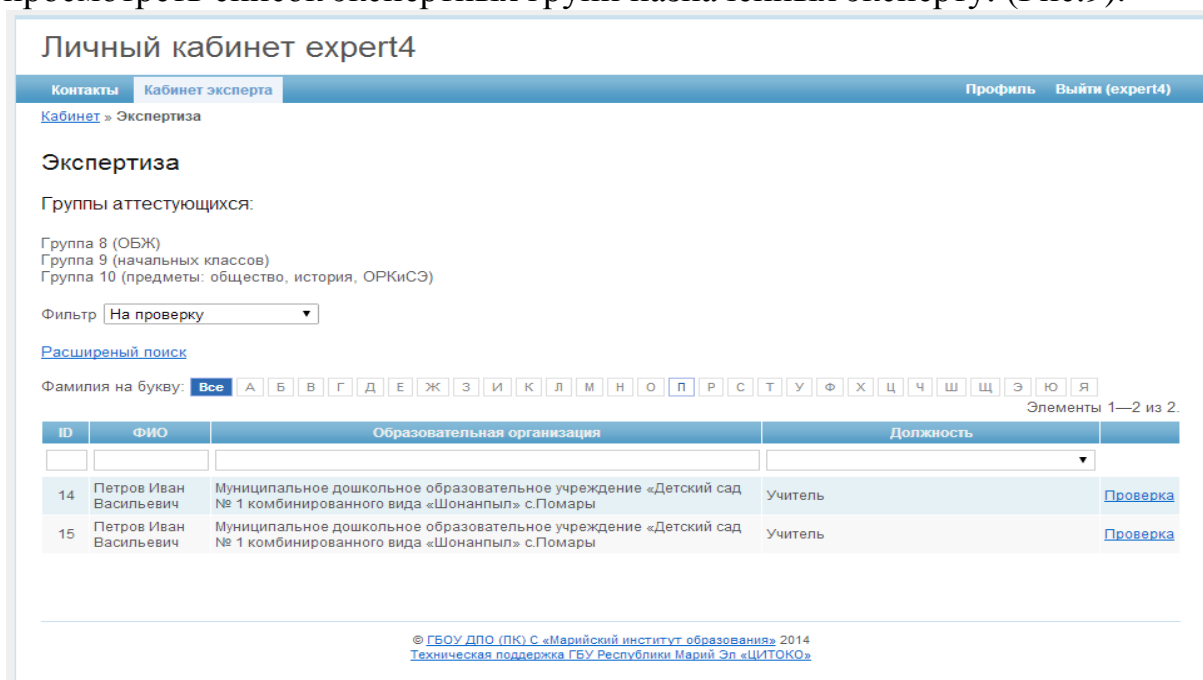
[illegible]

Личный кабинет expert4

Контакты Кабинет эксперта Профиль Выйти (expert4)

Кабинет » Экспертиза

Экспертиза

Группы аттестующихся:

Группа 8 (ОБЖ)
Группа 9 (начальных классов)
Группа 10 (предметы: общество, история, ОРКиСЭ)

Фильтр На проверку

Расширеный поиск

Фамилия на букву: Все А Б В Г Д Е Ж З И К Л М Н О П Р С Т У Ф Х Ц Ч Ш Щ Э Ю Я

Элементы 1—2 из 2.

| ID | ФИО | Образовательная организация | Должность | |
|---|---|---|---|---|
| | | | | |
| 14 | Петров Иван Васильевич | Муниципальное дошкольное образовательное учреждение «Детский сад № 1 комбинированного вида «Шонанпыл» с.Помары | Учитель | Проверка |
| 15 | Петров Иван Васильевич | Муниципальное дошкольное образовательное учреждение «Детский сад № 1 комбинированного вида «Шонанпыл» с.Помары | Учитель | Проверка |

© ГБОУ ДПО (ПК) С «Марийский институт образования» 2014
Техническая поддержка ГБУ Республики Марий Эл «ЦИТОКО»